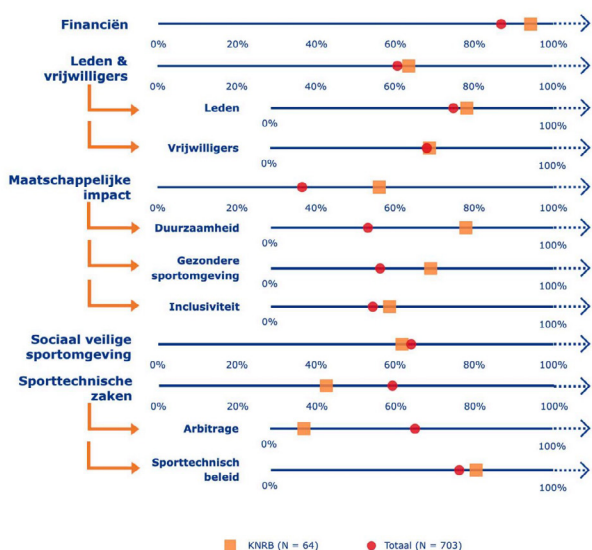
Financiën
0% 20% 40% 60% 80% 100%

Leden & vrijwilligers
0% 20% 40% 60% 80% 100%

Leden
0% 100%

Vrijwilligers
0% 100%

Maatschappelijke impact
0% 20% 40% 60% 80% 100%

Duurzaamheid
0% 100%

Gezondere sportomgeving
0% 100%

Inclusiviteit
0% 100%

Sociaal veilige sportomgeving
0% 20% 40% 60% 80% 100%

Sporttechnische zaken
0% 20% 40% 60% 80% 100%

Arbitrage
0% 100%

Sporttechnisch beleid
0% 100%

KNRB (N = 64) Totaal (N = 703)